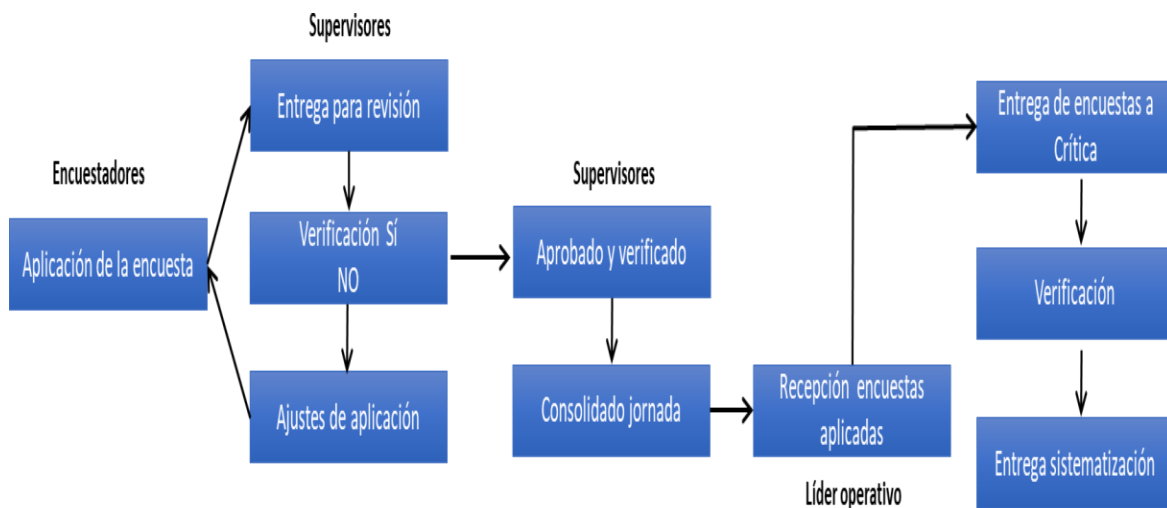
Supervisores

Encuestadores

Aplicación de la encuesta

Entrega para revisión

Verificación Sí
NO

Ajustes de aplicación

Supervisores

Aprobado y verificado

Consolidado jornada

Recepción encuestas aplicadas

Líder operativo

Entrega de encuestas a Crítica

Verificación

Entrega sistematización